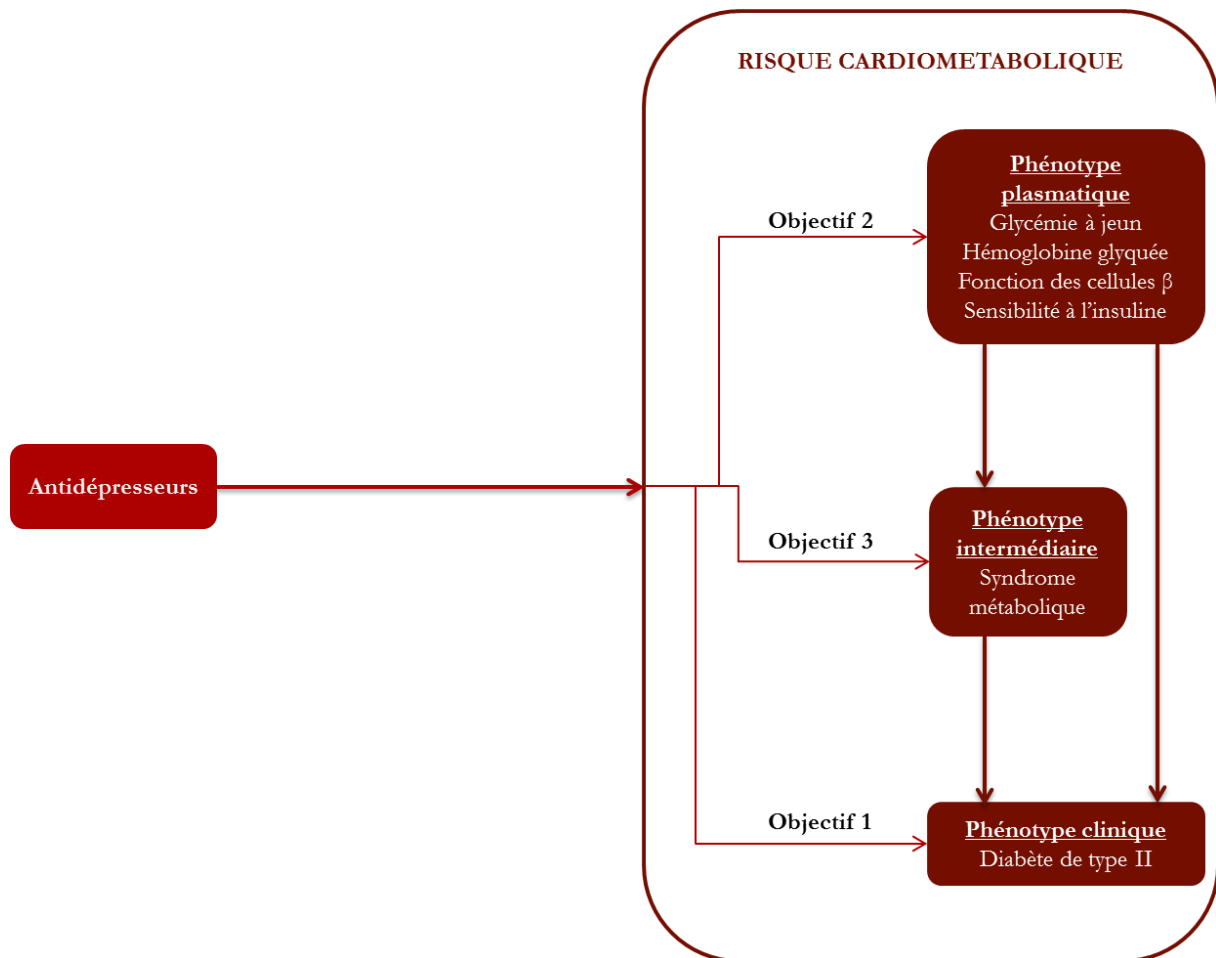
RISQUE CARDIOMETABOLIQUE

Antidépresseurs

Objectif 2

Phénotype plasmatique
Glycémie à jeun
Hémoglobine glyquée
Fonction des cellules β
Sensibilité à l'insuline

Objectif 3

Phénotype intermédiaire
Syndrome métabolique

Objectif 1

Phénotype clinique
Diabète de type II